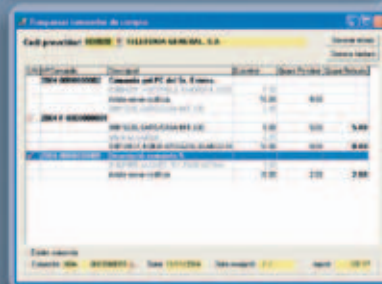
Traspassar comandes de compra

Codi proveïdor: 000008 TELEFONIA GENERAL, S.A.

Generar albarà

Generar factura

| | Nº Comanda | Descripció | Quantitat | Quant. Pendent | Quant. Rebuda |
|---|---|---|---|---|---|
| | 2004 000000002 | Comanda pel PC del Sr. Ernesto | | | |
| | | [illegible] | | | |
| | | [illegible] | 10,00 | 10,00 | |
| | | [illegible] | | | |
| | 2004 F 000000003 | | | | |
| | | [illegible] | 5,00 | 5,00 | 5,00 |
| | | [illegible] | | | |
| | | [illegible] | 10,00 | 10,00 | 10,00 |
| | 2004 000000005 | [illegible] | | | |
| | | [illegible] | | | |
| | | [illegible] | 3,00 | 2,00 | 2,00 |

Dades albarà

Comanda 004 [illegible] Data 13/01/2004 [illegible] Import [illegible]